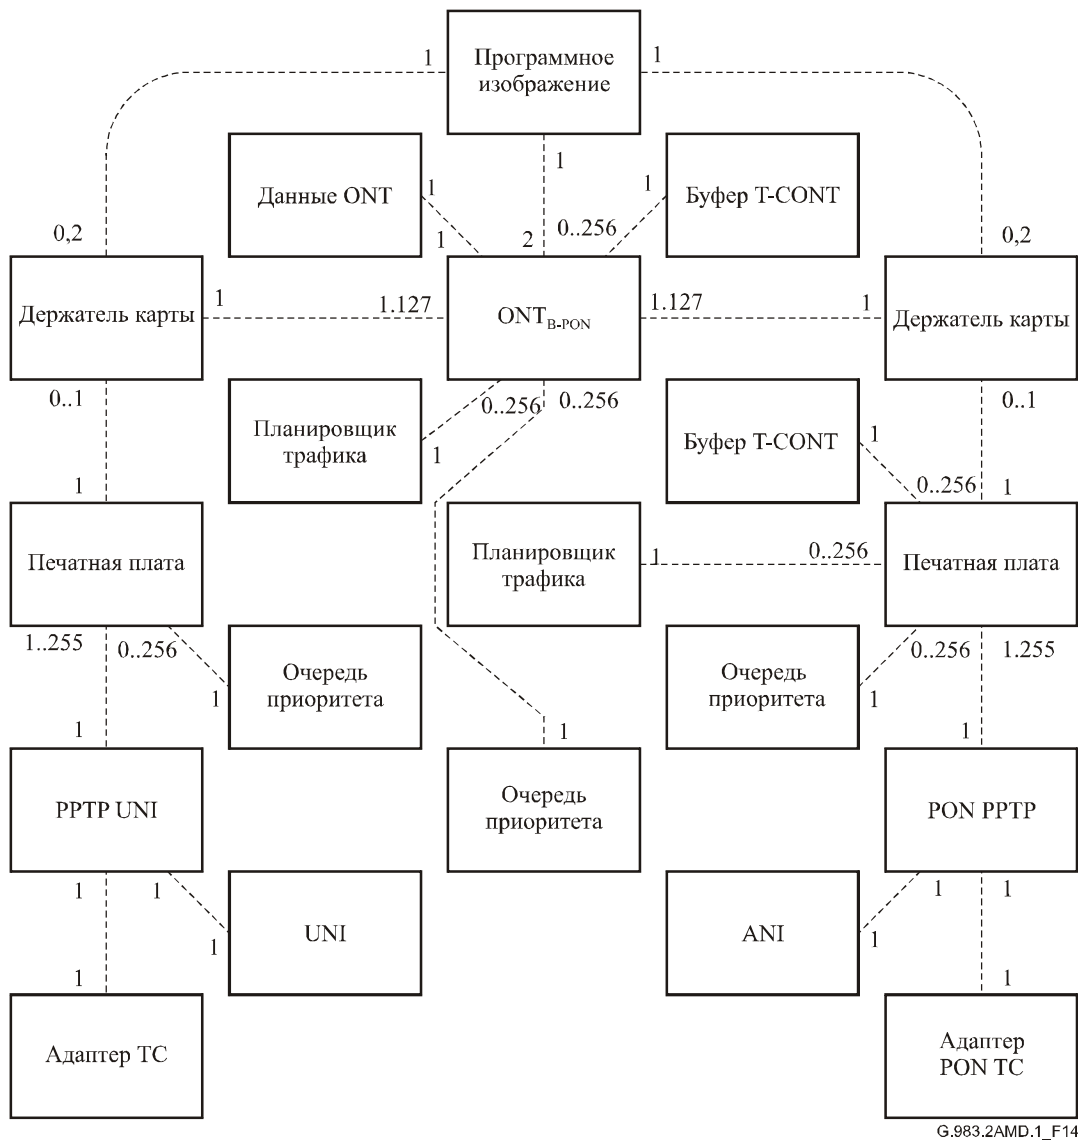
Программное изображение

1

1

1

Данные ONT

1

1

2

0..256

1

Буфер T-CONT

0,2

0,2

Держатель карты

1

1.127

$ONT_{B-PON}$

1.127

1

Держатель карты

0..1

0..256

0..256

0..1

Планировщик трафика

1

Буфер T-CONT

1

1

0..256

1

Печатная плата

Планировщик трафика

1

0..256

Печатная плата

1..255

0..256

0..256

1.255

1

Очередь приоритета

Очередь приоритета

1

1

1

1

PPTP UNI

Очередь приоритета

PON PPTP

1

1

1

1

1

UNI

ANI

1

1

1

Адаптер TC

Адаптер PON TC

G.983.2AMD.1_F14